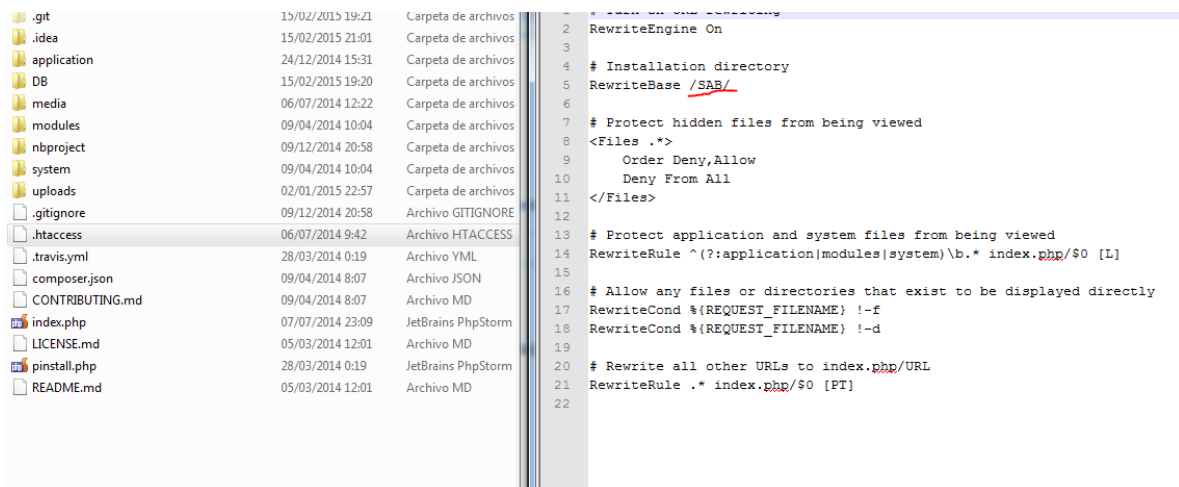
| | | |
|---|---|---|
| .git | 15/02/2015 19:21 | Carpeta de archivos |
| .idea | 15/02/2015 21:01 | Carpeta de archivos |
| application | 24/12/2014 15:31 | Carpeta de archivos |
| DB | 15/02/2015 19:20 | Carpeta de archivos |
| media | 06/07/2014 12:22 | Carpeta de archivos |
| modules | 09/04/2014 10:04 | Carpeta de archivos |
| nbproject | 09/12/2014 20:58 | Carpeta de archivos |
| system | 09/04/2014 10:04 | Carpeta de archivos |
| uploads | 02/01/2015 22:57 | Carpeta de archivos |
| .gitignore | 09/12/2014 20:58 | Archivo GITIGNORE |
| .htaccess | 06/07/2014 9:42 | Archivo HTACCESS |
| .travis.yml | 28/03/2014 0:19 | Archivo YML |
| composer.json | 09/04/2014 8:07 | Archivo JSON |
| CONTRIBUTING.md | 09/04/2014 8:07 | Archivo MD |
| index.php | 07/07/2014 23:09 | JetBrains PhpStorm |
| LICENSE.md | 05/03/2014 12:01 | Archivo MD |
| pinstall.php | 28/03/2014 0:19 | JetBrains PhpStorm |
| README.md | 05/03/2014 12:01 | Archivo MD |

1 # Turn on URL rewriting
2 RewriteEngine On
3
4 # Installation directory
5 RewriteBase /SAB/
6
7 # Protect hidden files from being viewed
8 <Files .*>
9     Order Deny,Allow
10     Deny From All
11 </Files>
12
13 # Protect application and system files from being viewed
14 RewriteRule ^(?:application|modules|system)\b.* index.php/$0 [L]
15
16 # Allow any files or directories that exist to be displayed directly
17 RewriteCond %{REQUEST_FILENAME} !-f
18 RewriteCond %{REQUEST_FILENAME} !-d
19
20 # Rewrite all other URLs to index.php/URL
21 RewriteRule .* index.php/$0 [PT]
22